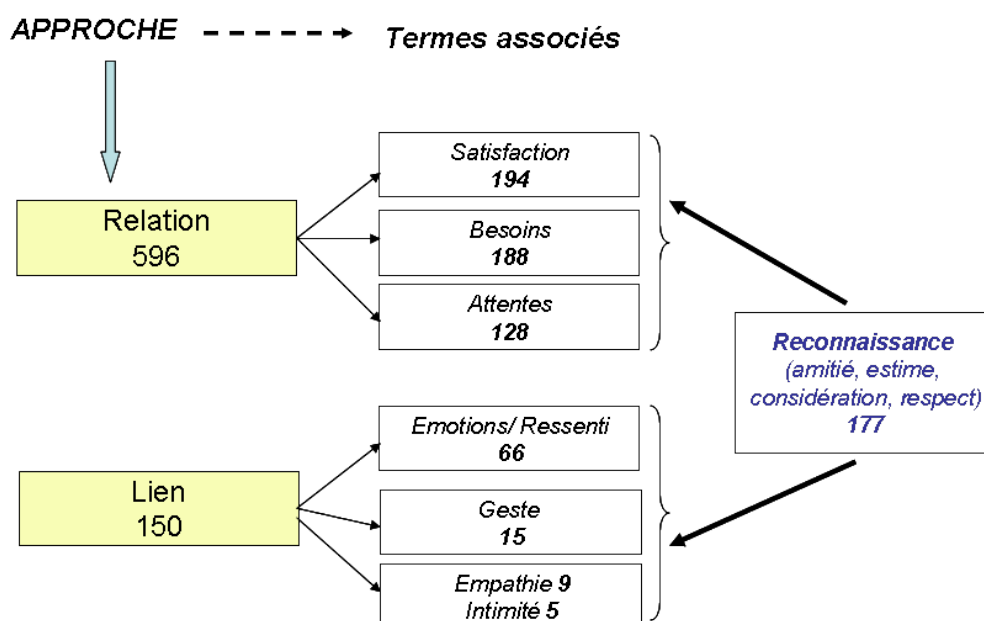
APPROCHE

Termes associés

Relation
596

Satisfaction
194

Besoins
188

Attentes
128

Reconnaissance
(amitié, estime, considération, respect)
177

Lien
150

Emotions/ Ressenti
66

Geste
15

Empathie 9
Intimité 5